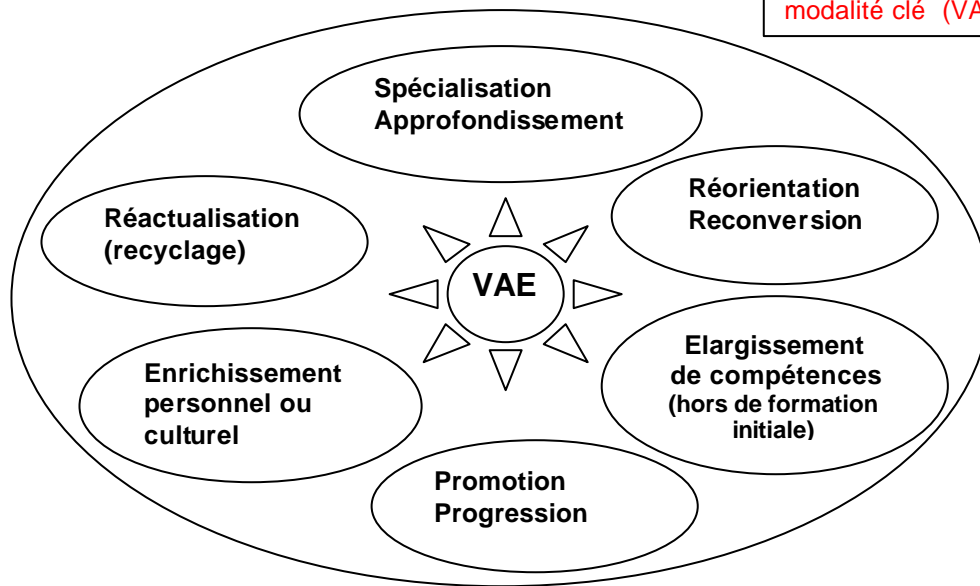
modalité clé (VA

Spécialisation Approfondissement

Réorientation Reconversion

Réactualisation (recyclage)

VAE

Enrichissement personnel ou culturel

Elargissement de compétences (hors de formation initiale)

Promotion Progression